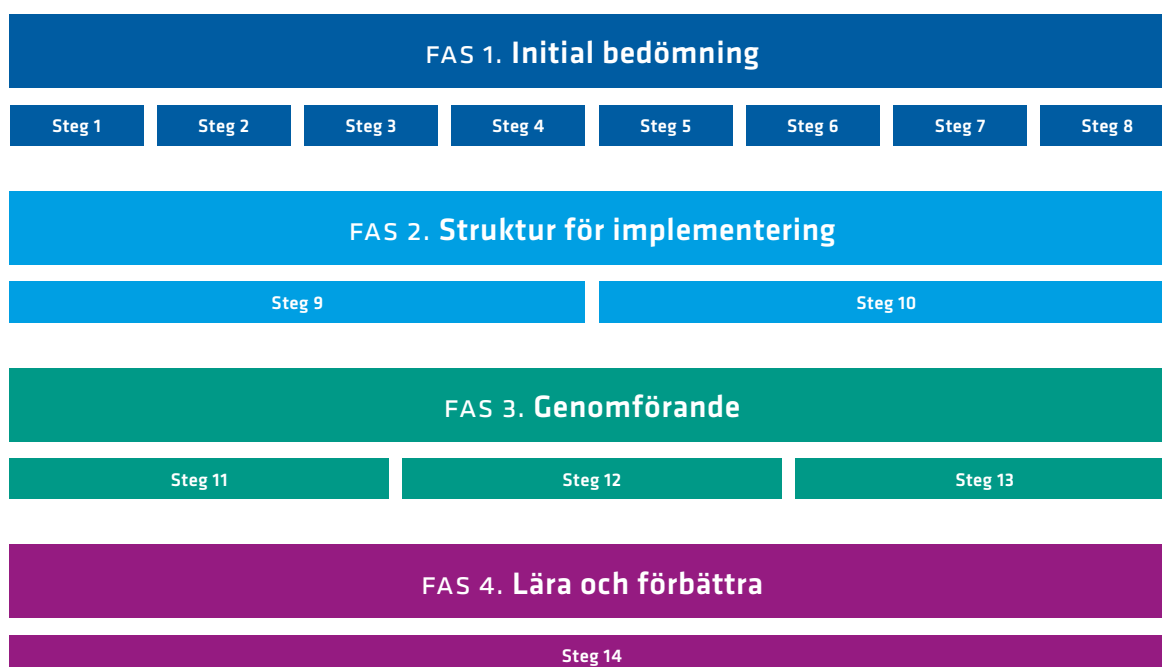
FAS 1. Initial bedömning

Steg 1 Steg 2 Steg 3 Steg 4 Steg 5 Steg 6 Steg 7 Steg 8

FAS 2. Struktur för implementering

Steg 9 Steg 10

FAS 3. Genomförande

Steg 11 Steg 12 Steg 13

FAS 4. Lära och förbättra

Steg 14